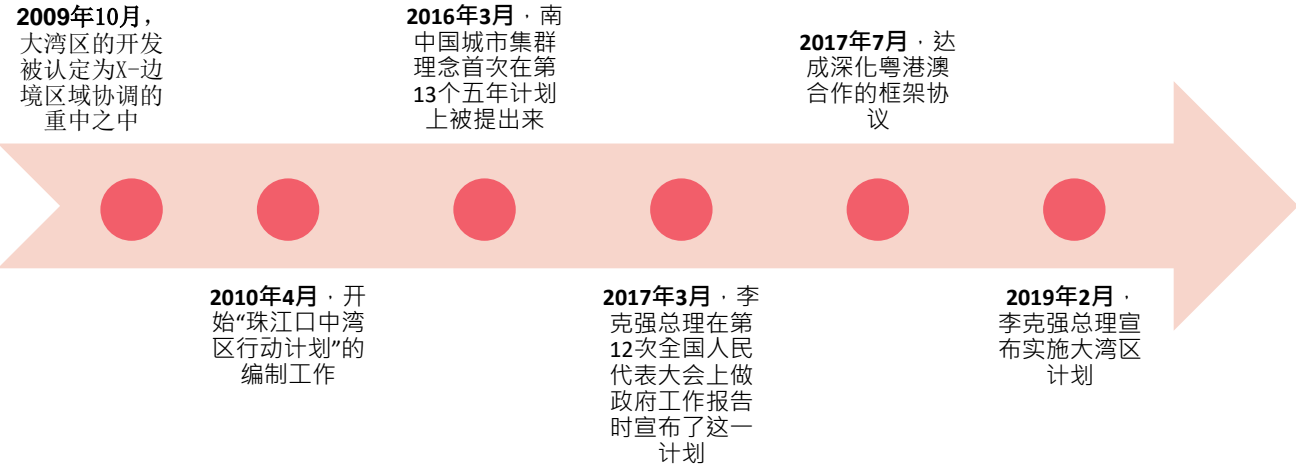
2009年10月，大湾区的开发被认定为X-边境区域协调的重中之中

2016年3月，南中国城市集群理念首次在第13个五年计划上被提出来

2017年7月，达成深化粤港澳合作的框架协议

2010年4月，开始“珠江口中湾区行动计划”的编制工作

2017年3月，李克强总理在第12次全国人民代表大会上做政府工作报告时宣布了这一计划

2019年2月，李克强总理宣布实施大湾区计划